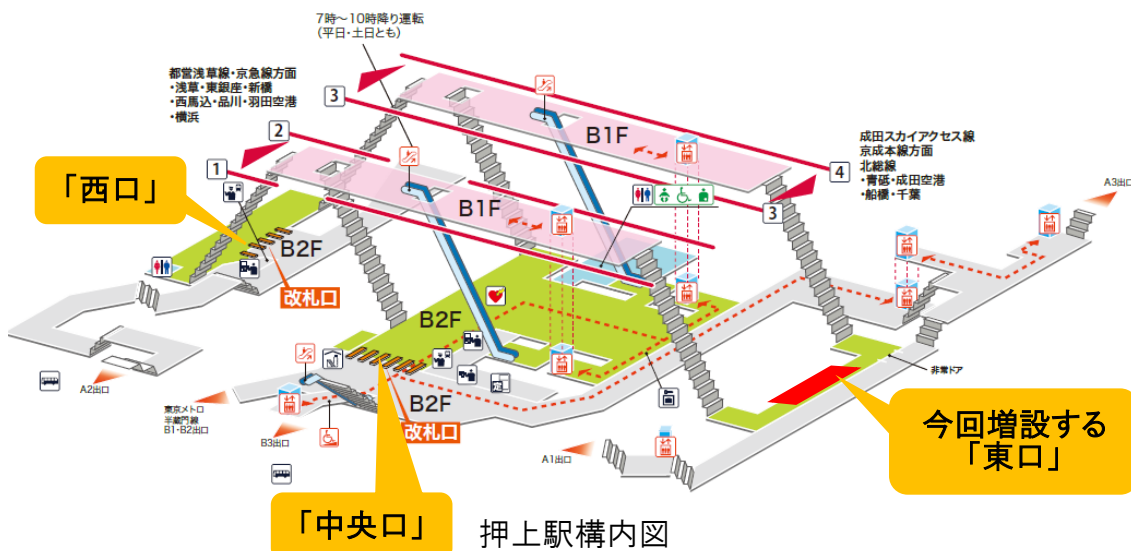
7時〜10時降り運転
(平日・土日とも)

都営浅草線・京急線方面
・浅草・東銀座・新橋
・西馬込・品川・羽田空港
・横浜

3
2
1
B1F
B1F
4
3

成田スカイアクセス線
京成本線方面
北総線
・青砥・成田空港
・船橋・千葉

A3出口

「西口」
B2F
改札口
B2F
B2F
改札口

非常ドア

A2出口
東京メトロ
半蔵門線
B1・B2出口
B3出口
A1出口

今回増設する
「東口」

「中央口」
押上駅構内図